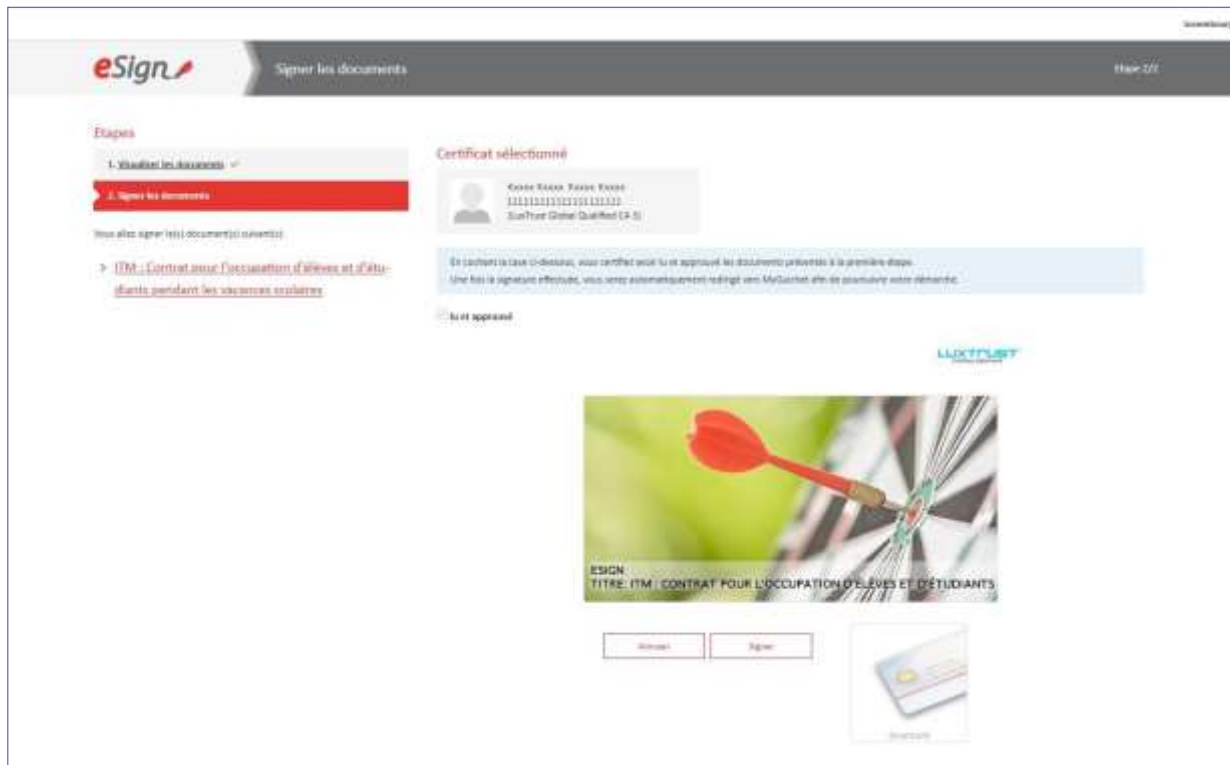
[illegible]

eSign

Signer les documents

Etape 2/2

Etapes

1. Visualiser les documents

2. Signer les documents

Vous allez signer le(s) document(s) suivant(s):

> ITM : Contrat pour l'occupation d'élèves et d'étudiants pendant les vacances scolaires

Certificat sélectionné

Xxxxx Xxxxx Xxxxx Xxxxx
1111111111111111111
LuxTrust Global Qualified CA 3

En cochant la case ci-dessous, vous certifiez avoir lu et approuvé les documents présentés à la première étape.
Une fois la signature effectuée, vous serez automatiquement redirigé vers MyGuichet afin de poursuivre votre démarche.

lu et approuvé

LUXTRUST

ESIGN
TITRE: ITM : CONTRAT POUR L'OCCUPATION D'ÉLÈVES ET D'ÉTUDIANTS

Annuler

Signer

Smartcard